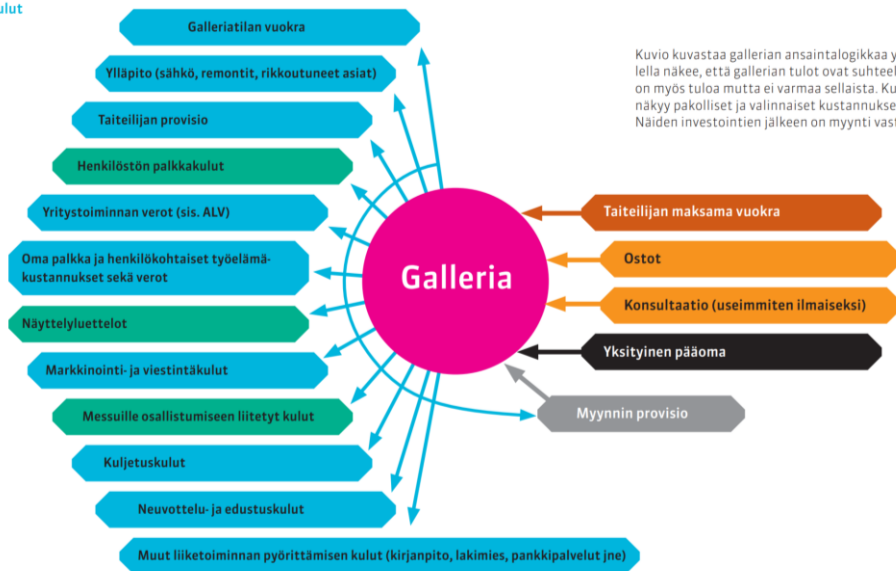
ulut

Galleriatilan vuokra

Ylläpito (sähkö, remontit, rikkoutuneet asiat)

Taiteilijan provisio

Henkilöstön palkkakulut

Yritystoiminnan verot (sis. ALV)

Oma palkka ja henkilökohtaiset työelämäkustannukset sekä verot

Näyttelyluettelot

Markkinointi- ja viestintäkulut

Messuille osallistumiseen liitetyt kulut

Kuljetuskulut

Neuvottelu- ja edustuskulut

Muut liiketoiminnan pyörittämisen kulut (kirjanpito, lakimies, pankkipalvelut jne)

Galleria

Taiteilijan maksama vuokra

Ostot

Konsultaatio (useimmiten ilmaiseksi)

Yksityinen pääoma

Myynnin provisio

Kuvio kuvastaa gallerian ansaintalogikkaa y lella näkee, että gallerian tulot ovat suhteel on myös tuloa mutta ei varmaa sellaista. Ku näkyy pakolliset ja valinnaiset kustannukse Näiden investointien jälkeen on myynti vast